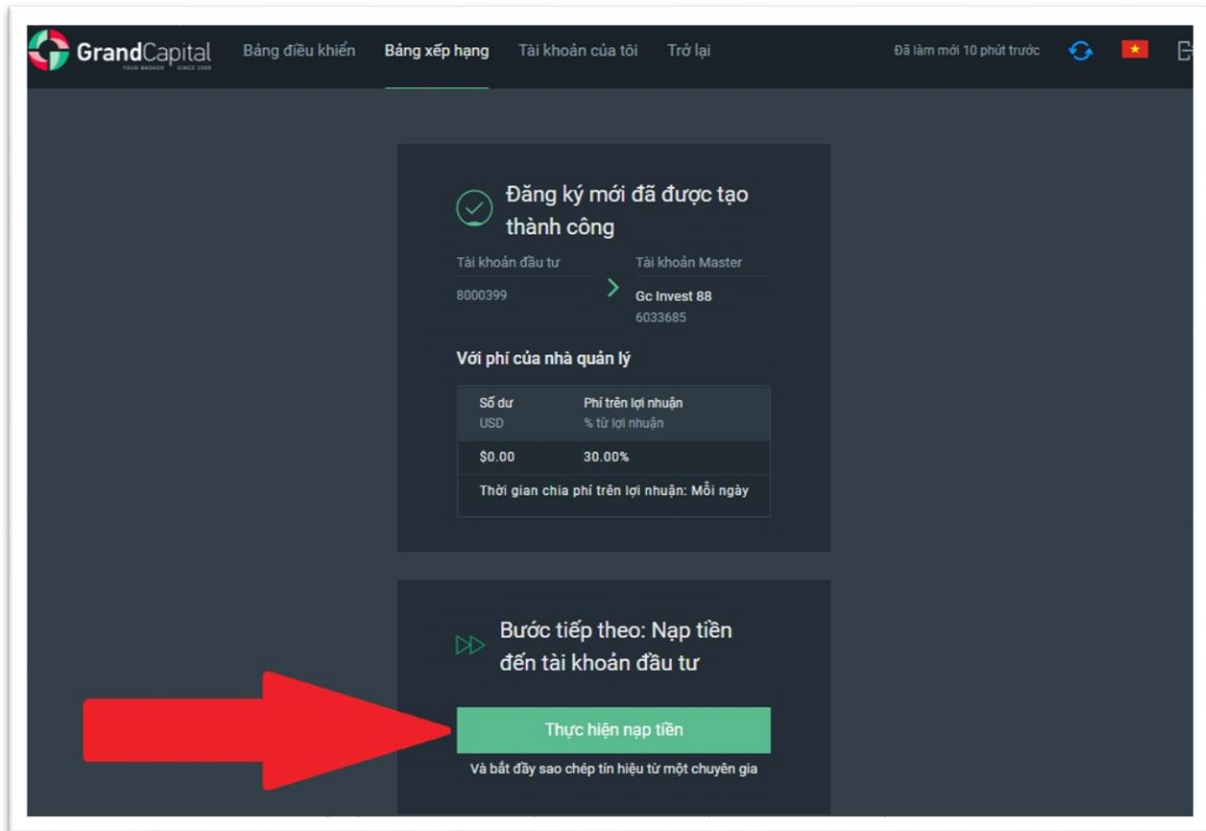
GrandCapital
YOUR BROKER SINCE 2006

Bảng điều khiển Bảng xếp hạng Tài khoản của tôi Trở lại

Đã làm mới 10 phút trước

Đăng ký mới đã được tạo thành công

Tài khoản đầu tư
8000399

Tài khoản Master
Gc Invest 88
6033685

Với phí của nhà quản lý

| Số dư USD | Phí trên lợi nhuận % từ lợi nhuận |
|---|---|
| $0.00 | 30.00% |
| Thời gian chia phí trên lợi nhuận: Mỗi ngày | |

Bước tiếp theo: Nạp tiền đến tài khoản đầu tư

Thực hiện nạp tiền

Và bắt đầy sao chép tín hiệu từ một chuyên gia